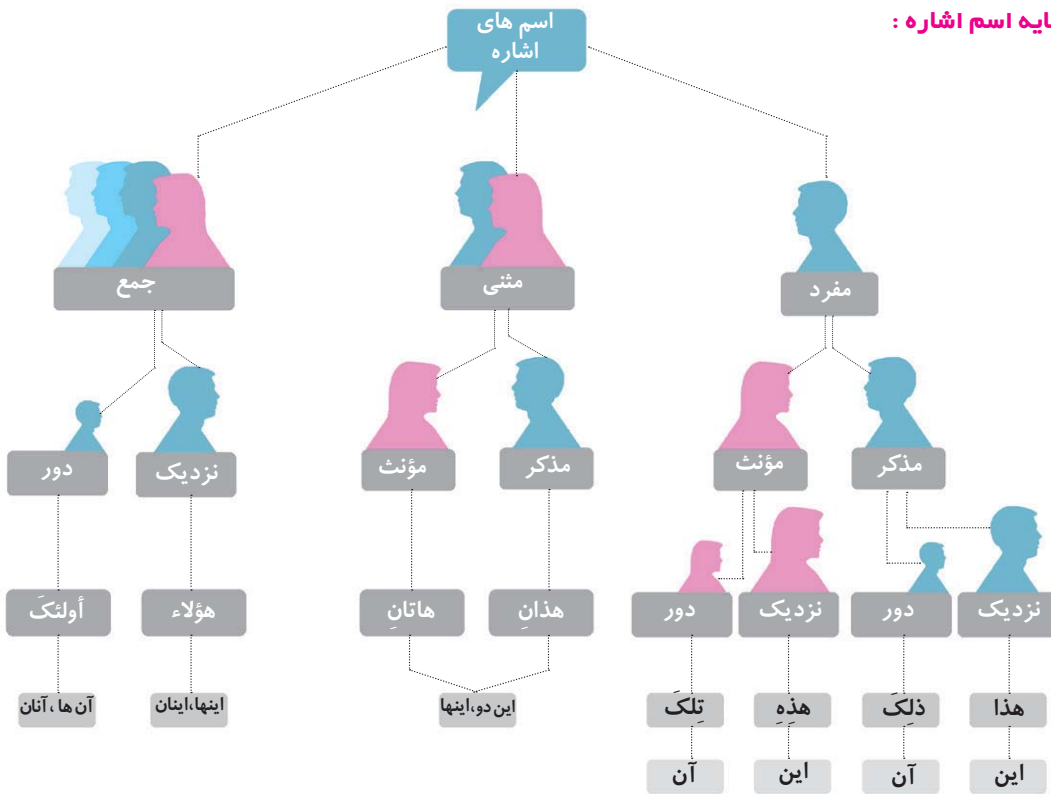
ایه اسم اشاره :

اسم های اشاره

مفرد

مذکر

نزدیک

هذا

این

دور

ذلِکَ

آن

مؤنث

نزدیک

هذِهِ

این

دور

تِلکَ

آن

مثنی

مذکر

هذانِ

مؤنث

هاتانِ

این دو، اینها

جمع

نزدیک

هؤلاء

اینها، اینان

دور

أولئکَ

آن ها ، آنان